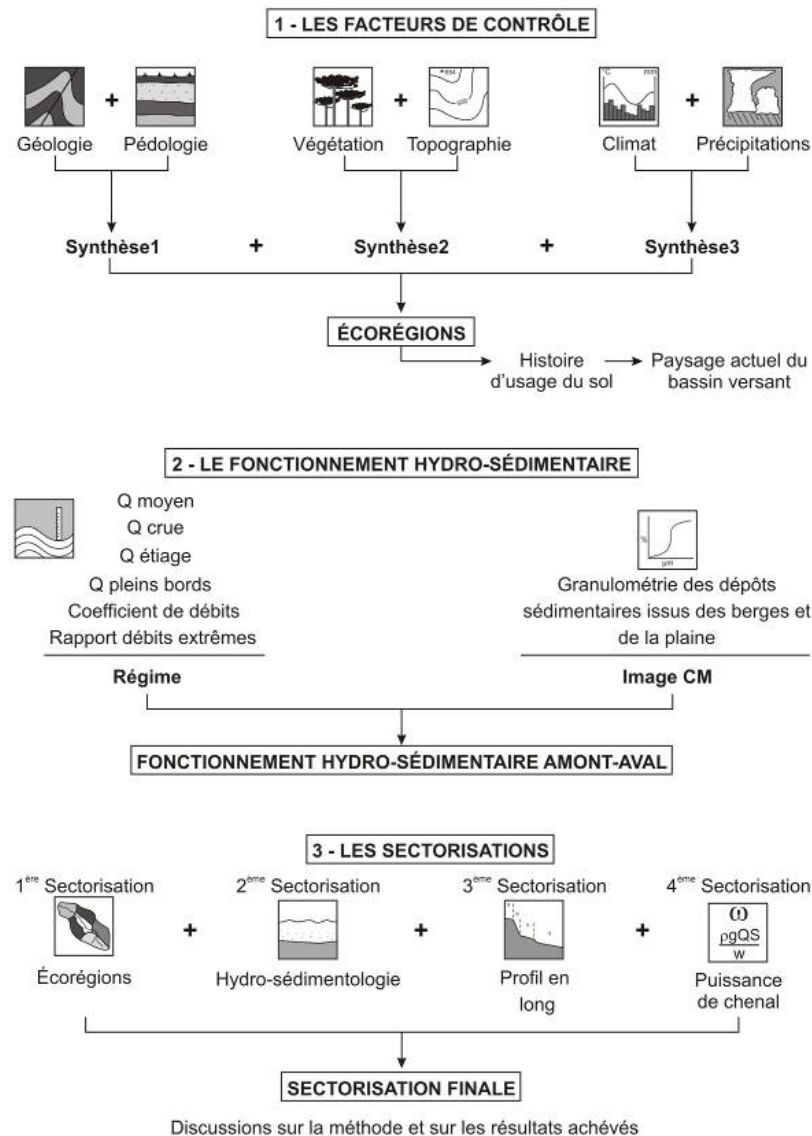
1 - LES FACTEURS DE CONTRÔLE

Géologie + Pédologie

Végétation + Topographie

°C mm

Climat + Précipitations

Synthèse1 + Synthèse2 + Synthèse3

ÉCORÉGIONS

Histoire d'usage du sol → Paysage actuel du bassin versant

2 - LE FONCTIONNEMENT HYDRO-SÉDIMENTAIRE

Q moyen
Q crue
Q étiage
Q pleins bords
Coefficient de débits
Rapport débits extrêmes

Régime

%
μm

Granulométrie des dépôts sédimentaires issus des berges et de la plaine

Image CM

FONCTIONNEMENT HYDRO-SÉDIMENTAIRE AMONT-AVAL

3 - LES SECTORISATIONS

1$^{ère}$ Sectorisation
Écorégions

+

2$^{ème}$ Sectorisation
Hydro-sédimentologie

+

3$^{ème}$ Sectorisation
Profil en long

+

4$^{ème}$ Sectorisation
$\omega$
$\frac{\rho gQS}{w}$
Puissance de chenal

SECTORISATION FINALE

Discussions sur la méthode et sur les résultats achévés